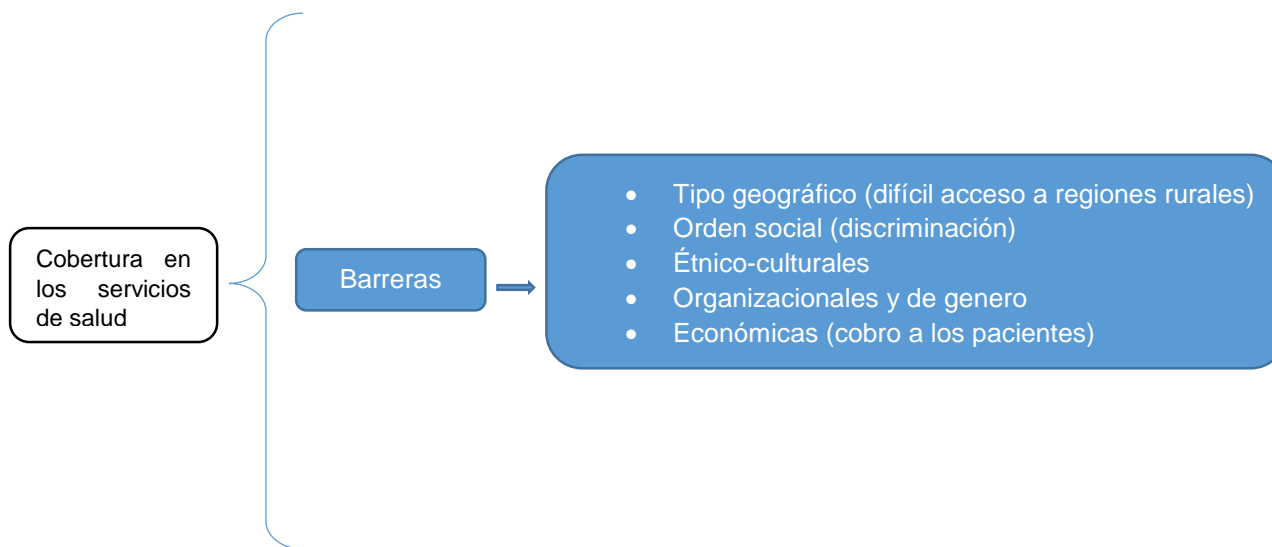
Cobertura en los servicios de salud

Barreras

- Tipo geográfico (difícil acceso a regiones rurales)
- Orden social (discriminación)
- Étnico-culturales
- Organizacionales y de genero
- Económicas (cobro a los pacientes)